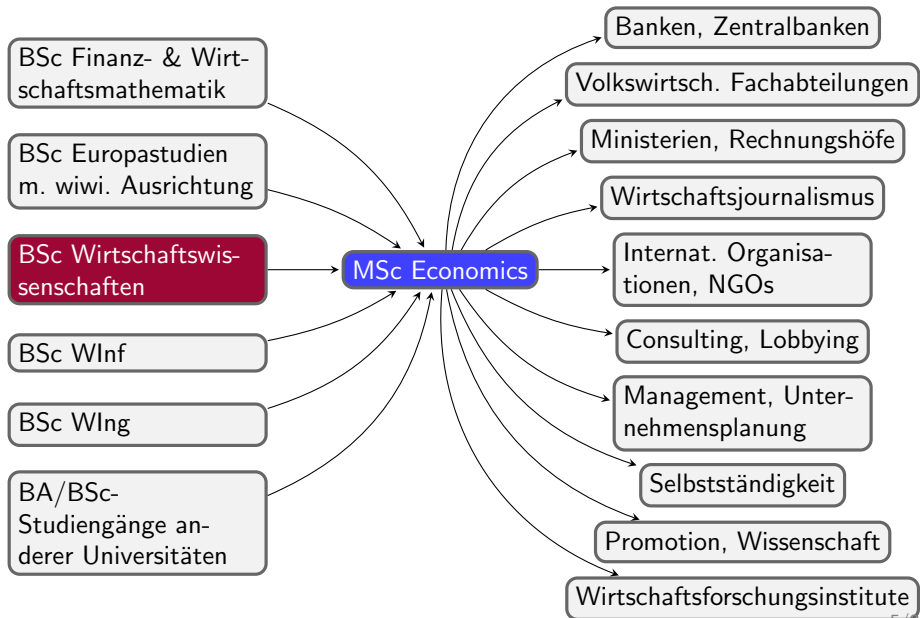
BSc Finanz- & Wirtschaftsmathematik

BSc Europastudien m. wiwi. Ausrichtung

BSc Wirtschaftswissenschaften

BSc WInf

BSc WIng

BA/BSc-Studiengänge anderer Universitäten

MSc Economics

Banken, Zentralbanken

Volkswirtsch. Fachabteilungen

Ministerien, Rechnungshöfe

Wirtschaftsjournalismus

Internat. Organisationen, NGOs

Consulting, Lobbying

Management, Unternehmensplanung

Selbstständigkeit

Promotion, Wissenschaft

Wirtschaftsforschungsinstitute

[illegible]